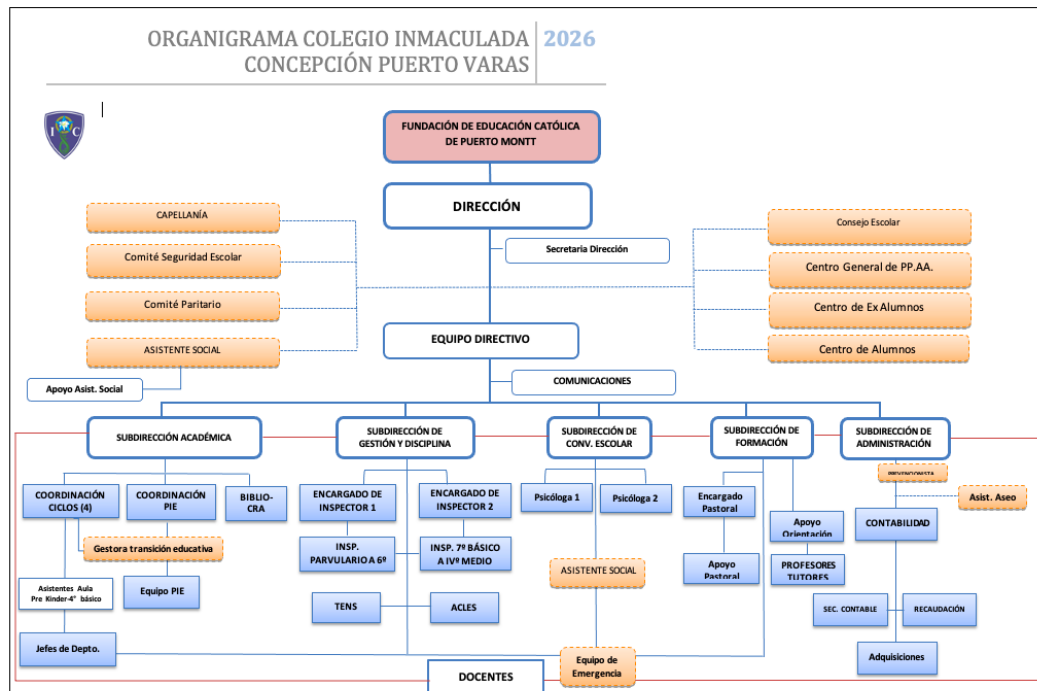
ORGANIGRAMA COLEGIO INMACULADA CONCEPCIÓN PUERTO VARAS | 2026

FUNDACIÓN DE EDUCACIÓN CATÓLICA DE PUERTO MONTT

DIRECCIÓN

CAPELLANÍA

Comité Seguridad Escolar

Comité Paritario

ASISTENTE SOCIAL

Apoyo Asist. Social

Secretaria Dirección

Consejo Escolar

Centro General de PP.AA.

Centro de Ex Alumnos

Centro de Alumnos

EQUIPO DIRECTIVO

COMUNICACIONES

SUBDIRECCIÓN ACADÉMICA

SUBDIRECCIÓN DE GESTIÓN Y DISCIPLINA

SUBDIRECCIÓN DE CONV. ESCOLAR

SUBDIRECCIÓN DE FORMACIÓN

SUBDIRECCIÓN DE ADMINISTRACIÓN

PREVENCIONISTA

Asist. Aseo

COORDINACIÓN CICLOS (4)

COORDINACIÓN PIE

BIBLIO-CRA

Gestora transición educativa

Asistentes Aula Pre Kinder-4° básico

Equipo PIE

Jefes de Depto.

ENCARGADO DE INSPECTOR 1

ENCARGADO DE INSPECTOR 2

INSP. PARVULARIO A 6º

INSP. 7º BÁSICO A IVº MEDIO

TENS

ACLES

Psicóloga 1

Psicóloga 2

ASISTENTE SOCIAL

Equipo de Emergencia

Encargado Pastoral

Apoyo Pastoral

Apoyo Orientación

PROFESORES TUTORES

CONTABILIDAD

SEC. CONTABLE

RECAUDACIÓN

Adquisiciones

DOCENTES